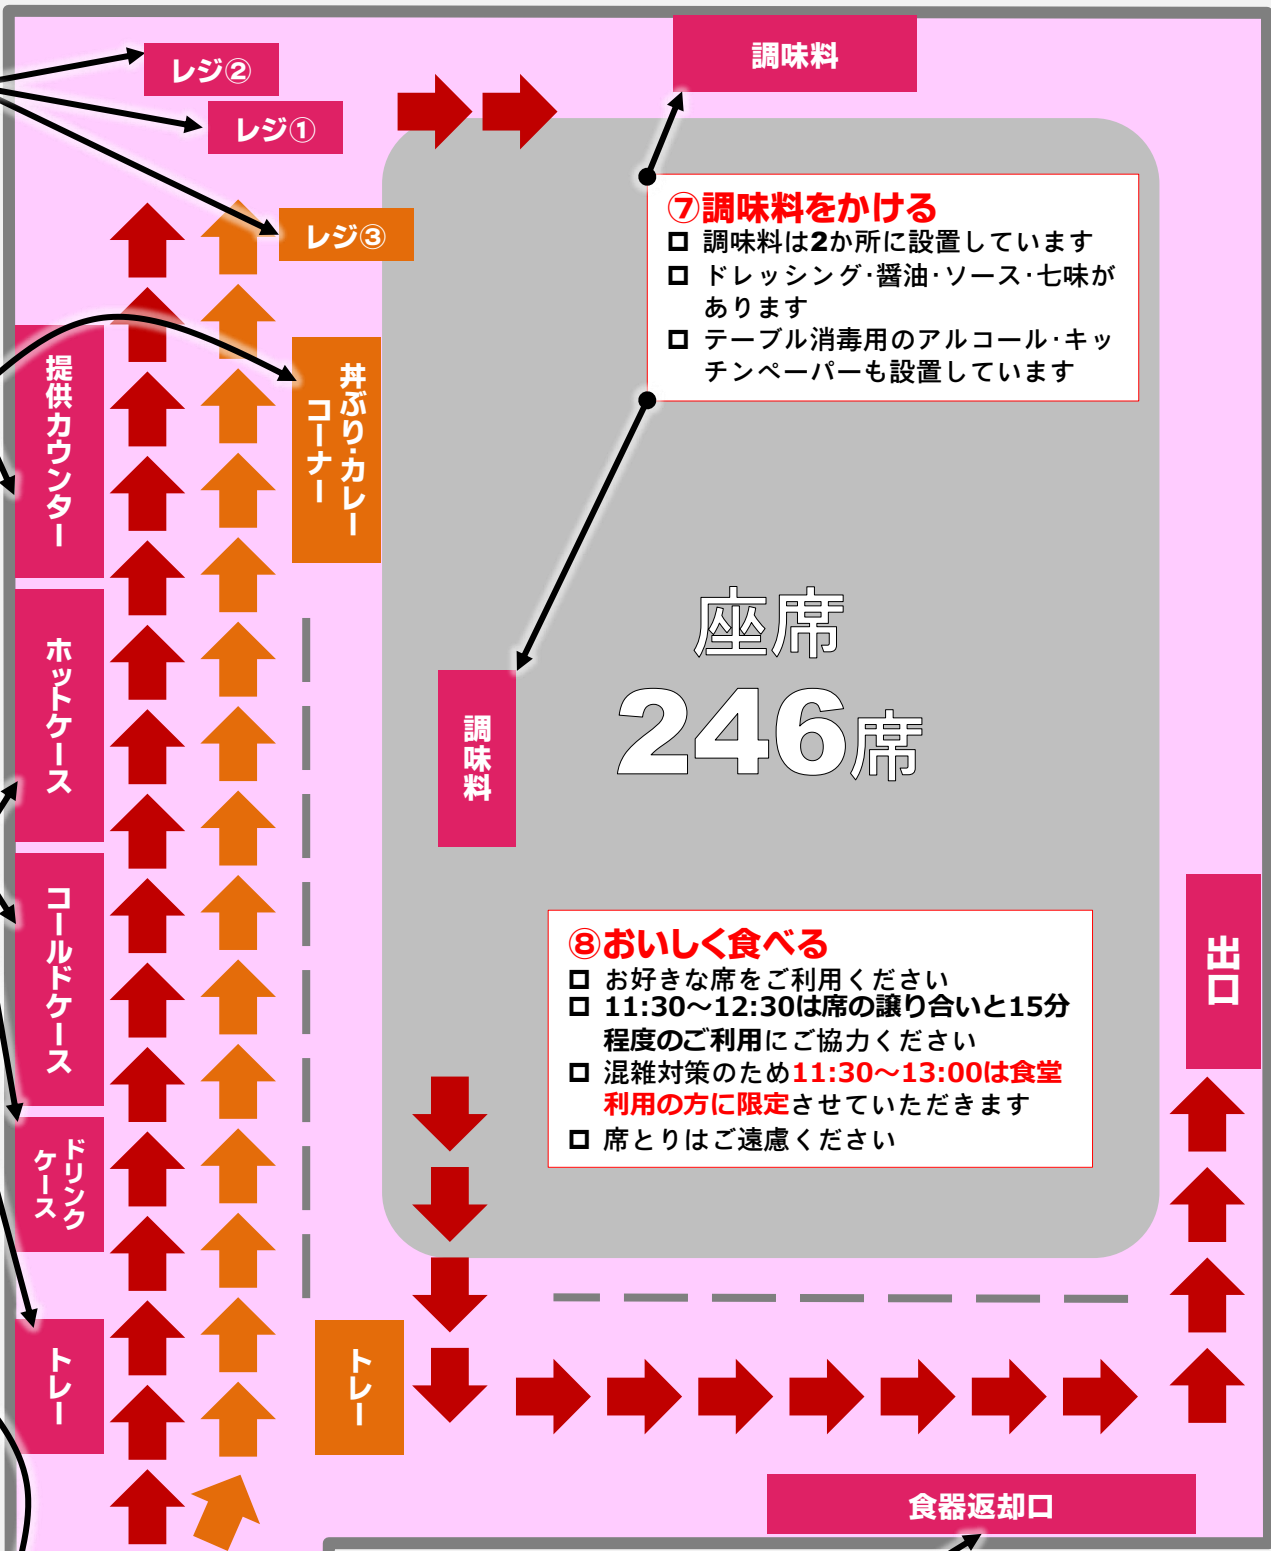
レジ②

レジ①

レジ③

調味料

⑦調味料をかける
□ 調味料は2か所に設置しています
□ ドレッシング·醤油·ソース·七味があります
□ テーブル消毒用のアルコール·キッチンペーパーも設置しています

提供カウンター

丼ぶり·カレーコーナー

ホットケース

コールドケース

ドリンクケース

トレー

調味料

座席
246席

⑧おいしく食べる
□ お好きな席をご利用ください
□ 11:30～12:30は席の譲り合いと15分程度のご利用にご協力ください
□ 混雑対策のため11:30～13:00は食堂利用の方に限定させていただきます
□ 席とりはご遠慮ください

出口

トレー

食器返却口